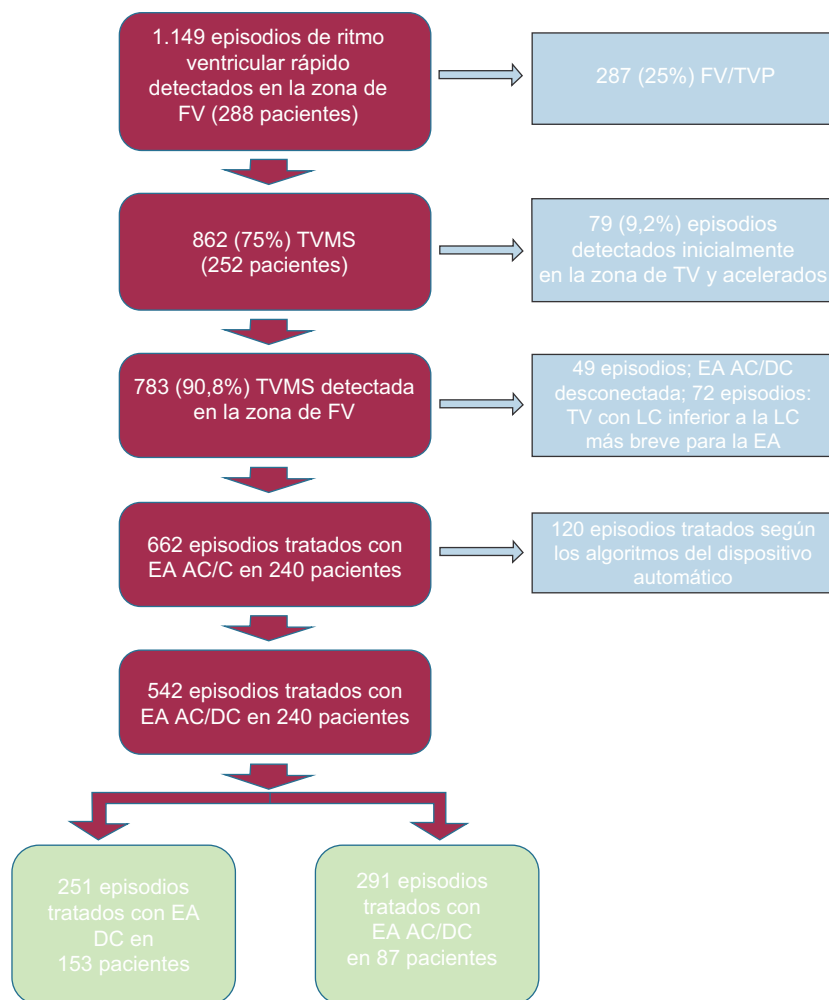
1.149 episodios de ritmo ventricular rápido detectados en la zona de FV (288 pacientes)

287 (25%) FV/TVP

862 (75%) TVMS (252 pacientes)

79 (9,2%) episodios detectados inicialmente en la zona de TV y acelerados

783 (90,8%) TVMS detectada en la zona de FV

49 episodios; EA AC/DC desconectada; 72 episodios: TV con LC inferior a la LC más breve para la EA

662 episodios tratados con EA AC/C en 240 pacientes

120 episodios tratados según los algoritmos del dispositivo automático

542 episodios tratados con EA AC/DC en 240 pacientes

251 episodios tratados con EA DC en 153 pacientes

291 episodios tratados con EA AC/DC en 87 pacientes